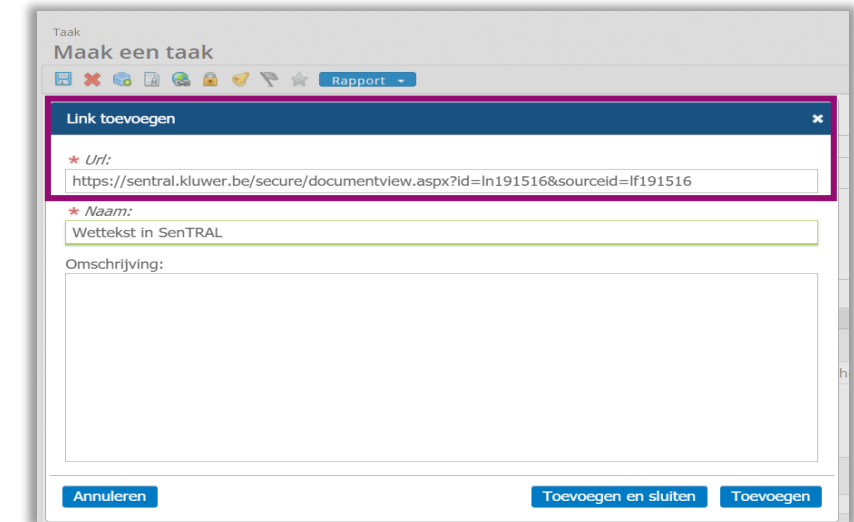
Taak
Maak een taak

Rapport

Link toevoegen

* Url:
https://sentral.kluwer.be/secure/documentview.aspx?id=ln191516&sourceid=lf191516

* Naam:
Wettekst in SenTRAL

Omschrijving:

Annuleren

Toevoegen en sluiten

Toevoegen